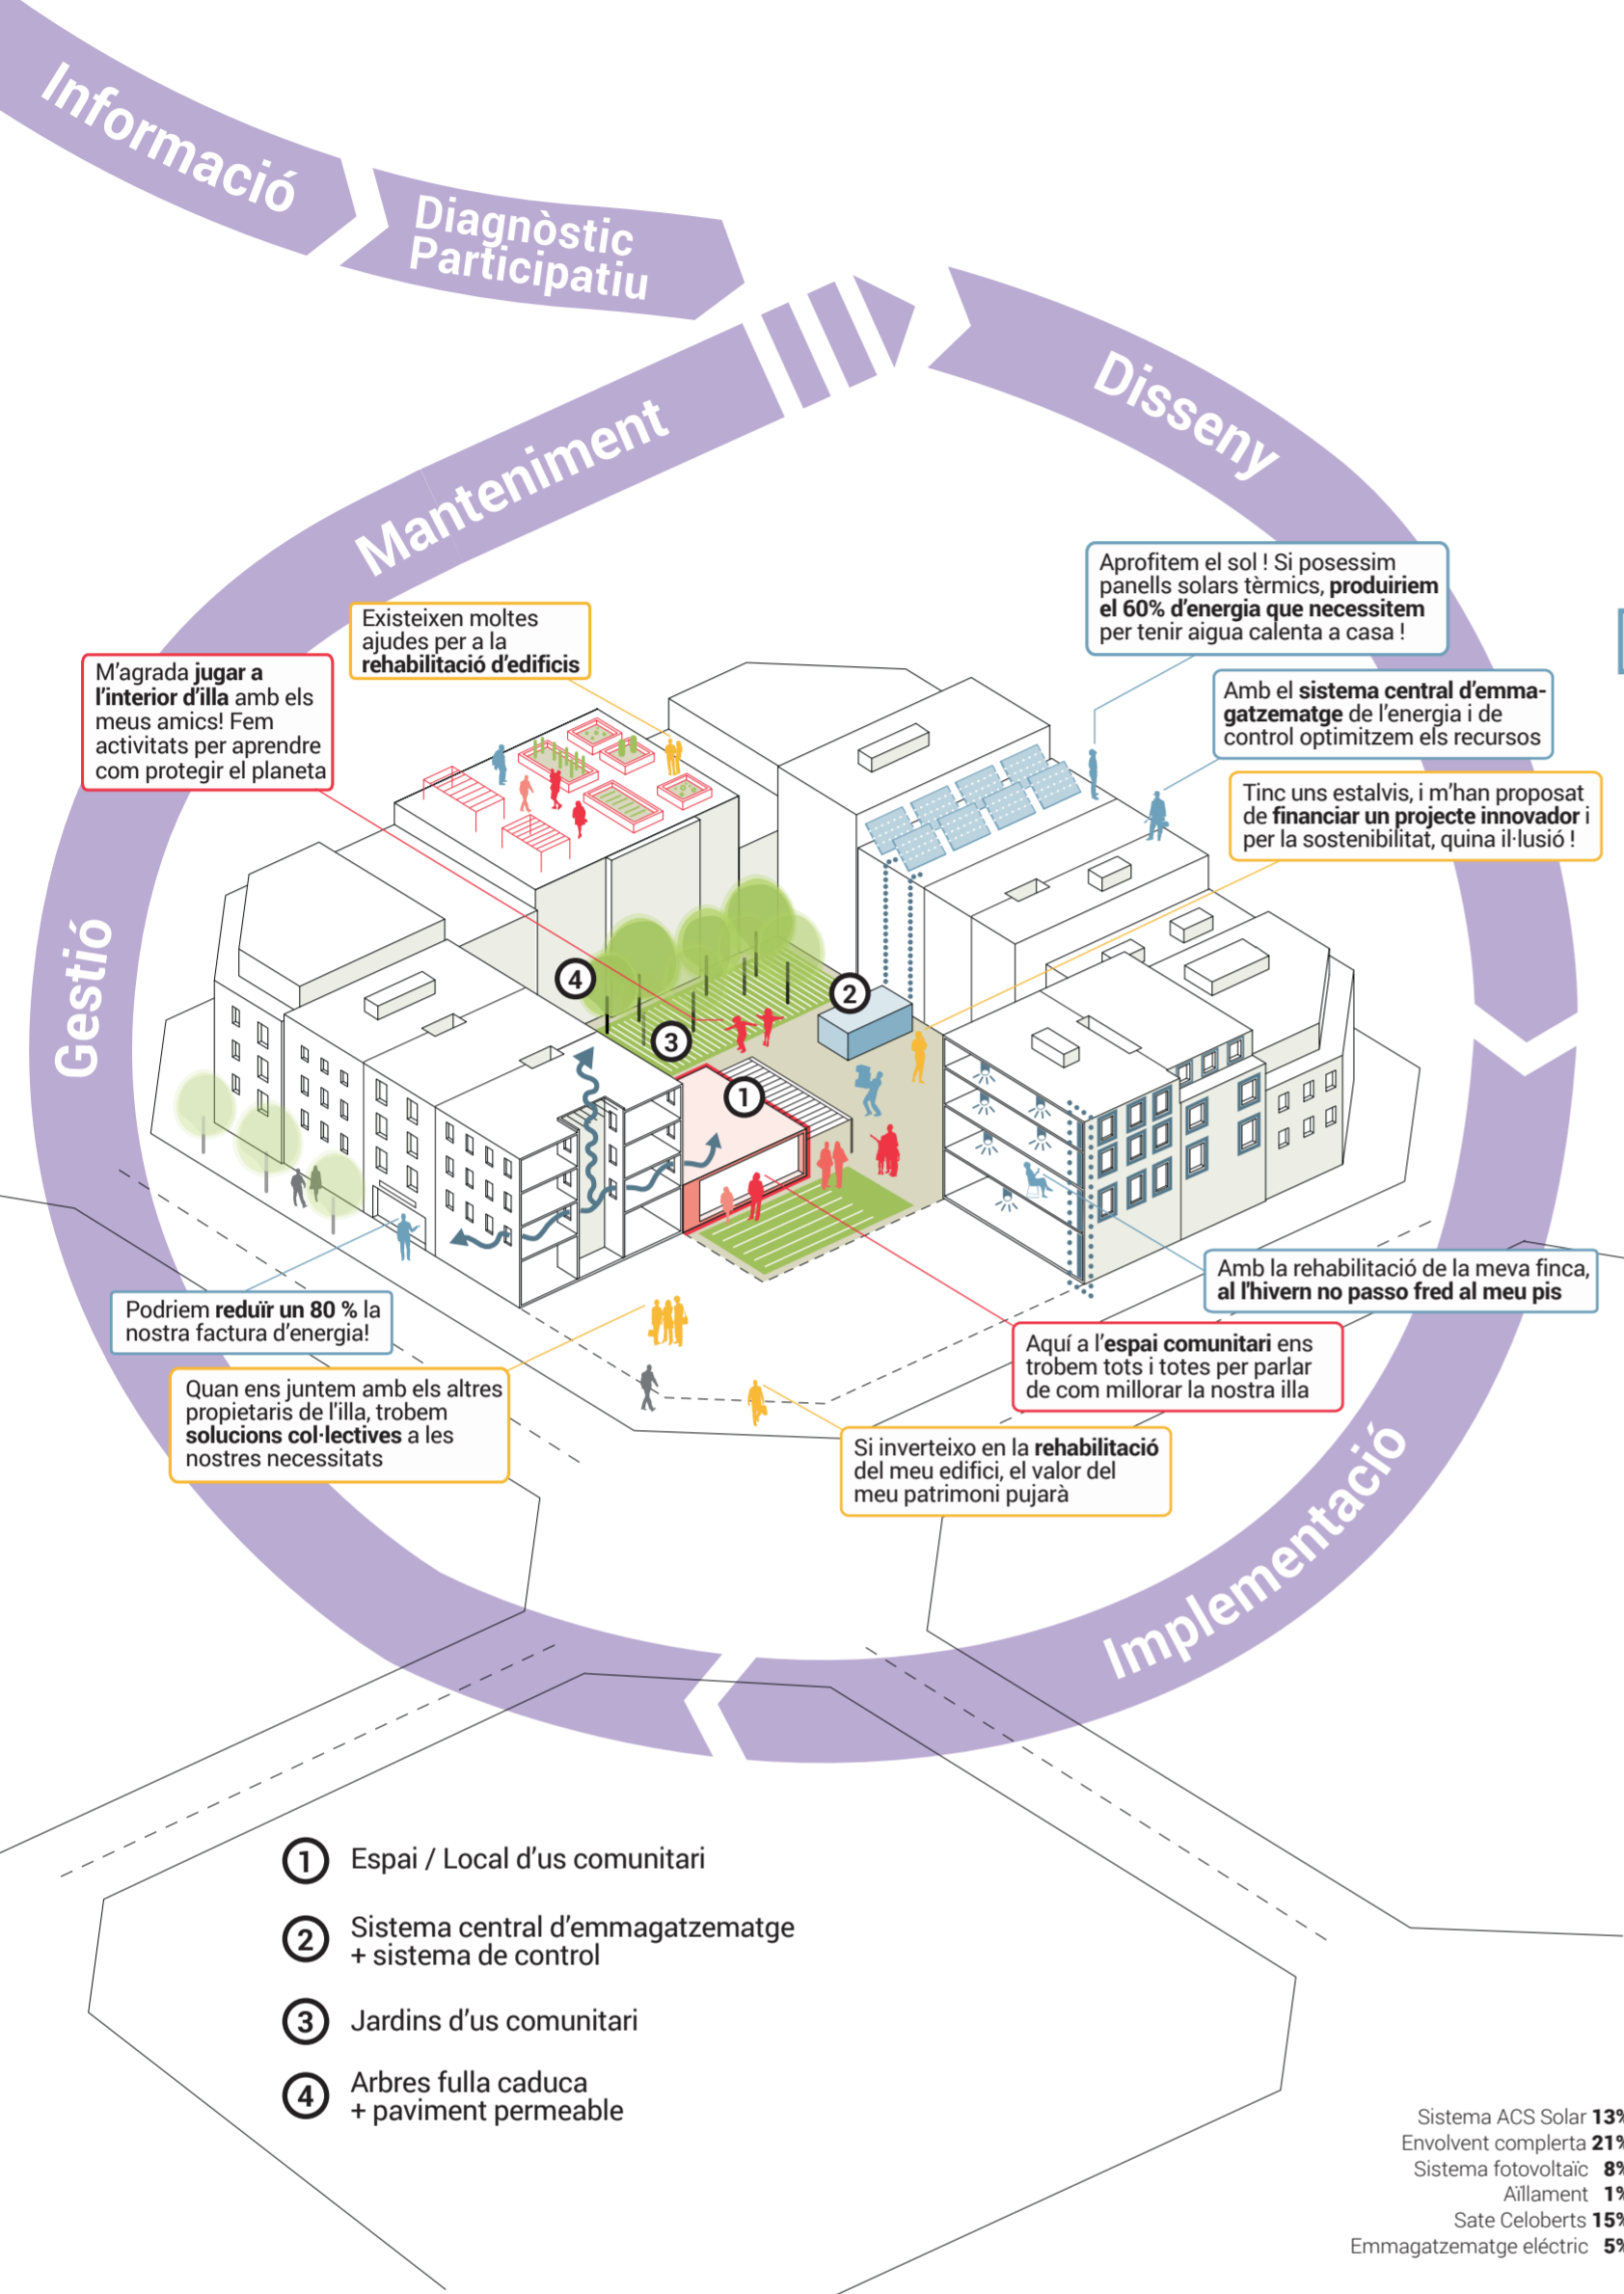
Informació

Diagnòstic Participatiu

Disseny

Manteniment

Gestió

Implementació

Aprofitem el sol ! Si posessim panells solars tèrmics, **produiriem el 60% d'energia que necessitem** per tenir aigua calenta a casa !

Amb el **sistema central d'emmagatzematge** de l'energia i de control optimitzem els recursos

Tinc uns estalvis, i m'han proposat de **financiar un projecte innovador** i per la sostenibilitat, quina il·lusió !

Existeixen moltes ajudes per a la **rehabilitació d'edificis**

M'agrada **jugar a l'interior d'illa** amb els meus amics! Fem activitats per aprendre com protegir el planeta

4

3

2

1

Amb la rehabilitació de la meva finca, **al l'hivern no passo fred al meu pis**

Podriem **reduïr un 80 %** la nostra factura d'energia!

Aquí a l'**espai comunitari** ens trobem tots i totes per parlar de com millorar la nostra illa

Quan ens juntem amb els altres propietaris de l'illa, trobem **solucions col·lectives** a les nostres necessitats

Si inverteixo en la **rehabilitació** del meu edifici, el valor del meu patrimoni pujarà

1 Espai / Local d'us comunitari

2 Sistema central d'emmagatzematge + sistema de control

3 Jardins d'us comunitari

4 Arbres fulla caduca + paviment permeable

Sistema ACS Solar 13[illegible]
Envolvent complerta 21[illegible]
Sistema fotovoltaïc 8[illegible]
Aïllament 1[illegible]
Sate Celoberts 15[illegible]
Emmagatzematge eléctric 5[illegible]